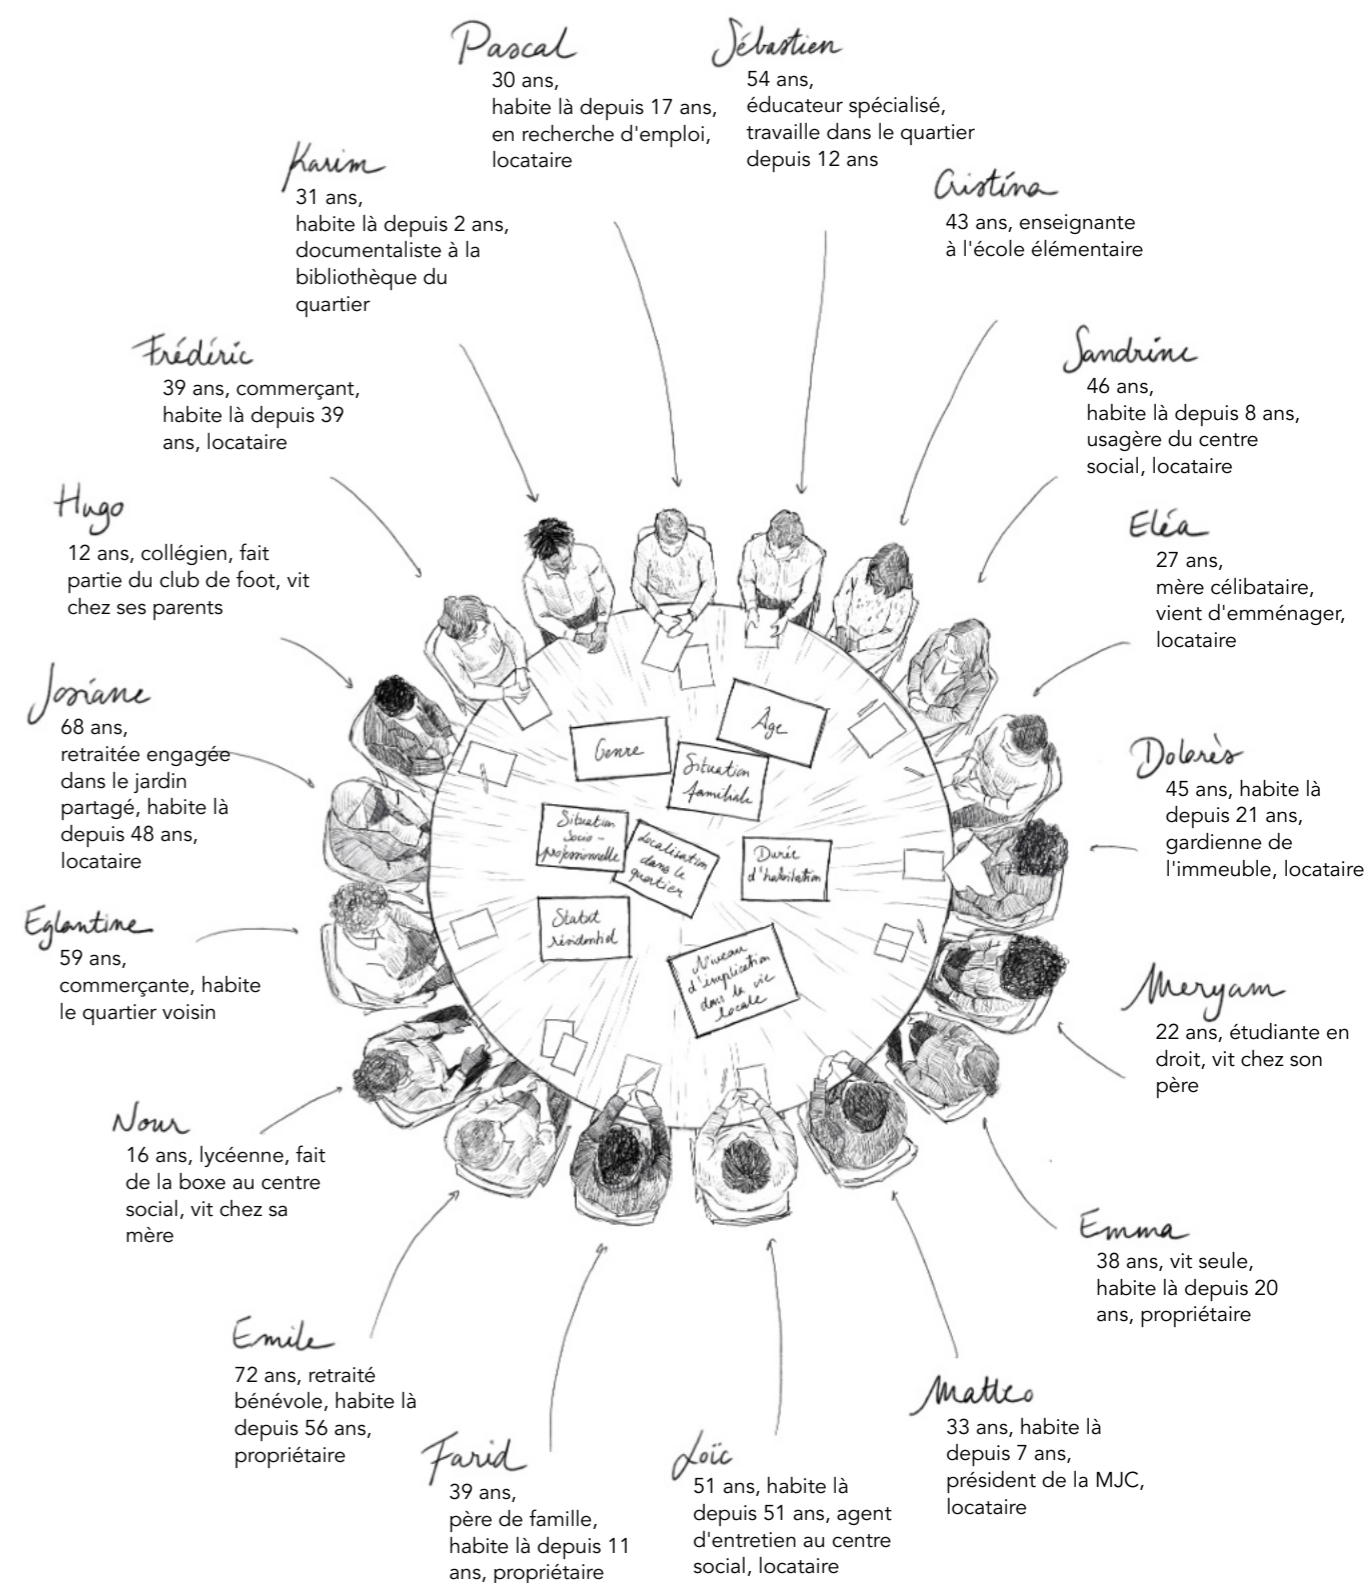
Pascal
30 ans,
habite là depuis 17 ans,
en recherche d'emploi,
locataire

Sébastien
54 ans,
éducateur spécialisé,
travaille dans le quartier
depuis 12 ans

Karim
31 ans,
habite là depuis 2 ans,
documentaliste à la
bibliothèque du
quartier

Cristina
43 ans, enseignante
à l'école élémentaire

Frédéric
39 ans, commerçant,
habite là depuis 39
ans, locataire

Sandrine
46 ans,
habite là depuis 8 ans,
usagère du centre
social, locataire

Hugo
12 ans, collégien, fait
partie du club de foot, vit
chez ses parents

Eléa
27 ans,
mère célibataire,
vient d'emménager,
locataire

Josiane
68 ans,
retraitée engagée
dans le jardin
partagé, habite là
depuis 48 ans,
locataire

Genre

Âge

Situation familiale

Situation socio-professionnelle

Localisation dans le quartier

Durée d'habitation

Statut résidentiel

Niveau d'implication dans la vie locale

Dolorès
45 ans, habite là
depuis 21 ans,
gardienne de
l'immeuble, locataire

Eglantine
59 ans,
commerçante, habite
le quartier voisin

Meryam
22 ans, étudiante en
droit, vit chez son
père

Nour
16 ans, lycéenne, fait
de la boxe au centre
social, vit chez sa
mère

Emma
38 ans, vit seule,
habite là depuis 20
ans, propriétaire

Emile
72 ans, retraité
bénévole, habite là
depuis 56 ans,
propriétaire

Matteo
33 ans, habite là
depuis 7 ans,
président de la MJC,
locataire

Farid
39 ans,
père de famille,
habite là depuis 11
ans, propriétaire

Loïc
51 ans, habite là
depuis 51 ans, agent
d'entretien au centre
social, locataire